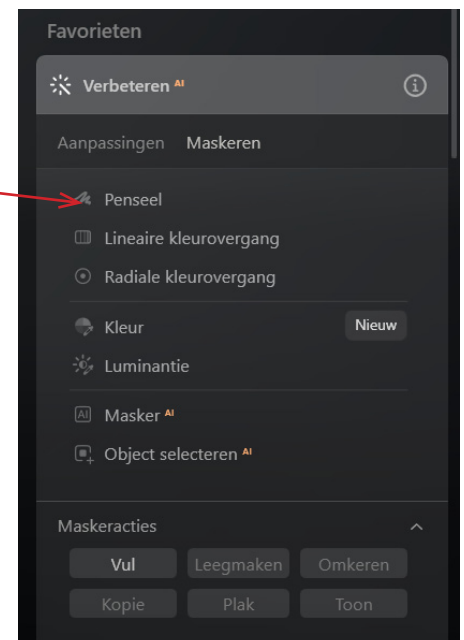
Favorieten

Verbeteren AI

Aanpassingen Maskeren

Penseel

Lineaire kleurovergang

Radiale kleurovergang

Kleur Nieuw

Luminantie

AI Masker AI

Object selecteren AI

Maskeracties

Vul Leegmaken Omkeren

Kopie Plak Toon